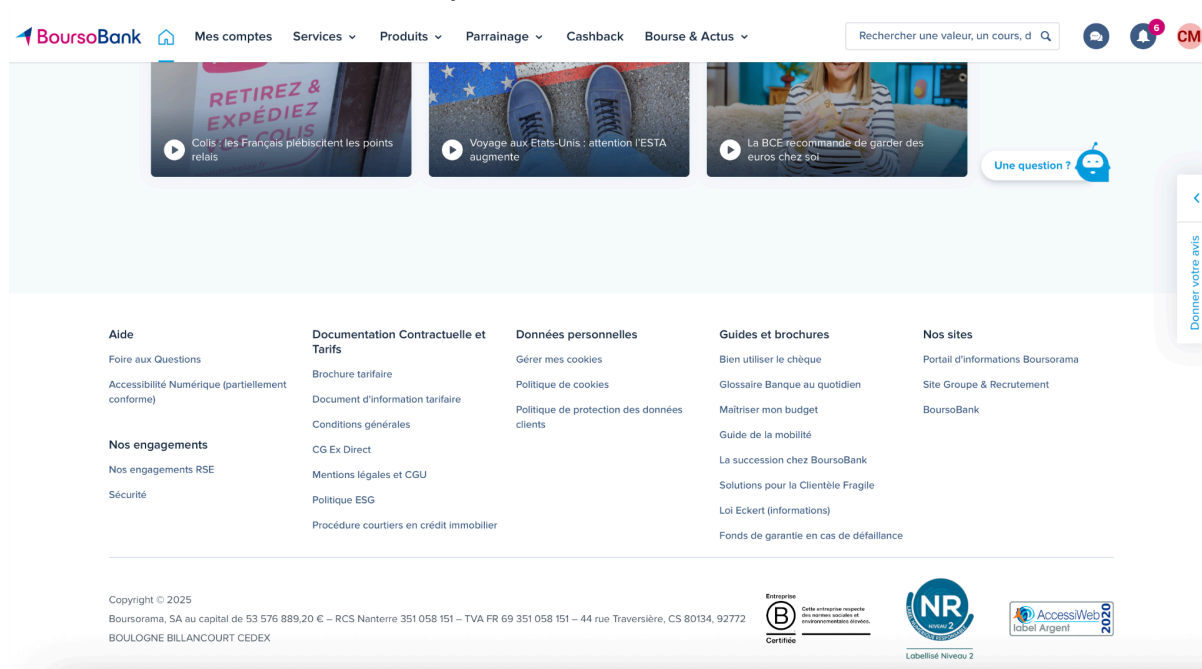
BoursoBank Mes comptes Services Produits Parrainage Cashback Bourse & Actus

Rechercher une valeur, un cours, d

6

CM

RETIREZ & EXPÉDIEZ

Colis : les Français plébiscitent les points relais

Voyage aux Etats-Unis : attention l'ESTA augmente

La BCE recommande de garder des euros chez soi

Une question ?

Donner votre avis

Aide
Foire aux Questions
Accessibilité Numérique (partiellement conforme)

Nos engagements
Nos engagements RSE
Sécurité

Documentation Contractuelle et Tarifs
Brochure tarifaire
Document d'information tarifaire
Conditions générales
CG Ex Direct
Mentions légales et CGU
Politique ESG
Procédure courtiers en crédit immobilier

Données personnelles
Gérer mes cookies
Politique de cookies
Politique de protection des données clients

Guides et brochures
Bien utiliser le chèque
Glossaire Banque au quotidien
Maîtriser mon budget
Guide de la mobilité
La succession chez BoursoBank
Solutions pour la Clientèle Fragile
Loi Eckert (informations)
Fonds de garantie en cas de défaillance

Nos sites
Portail d'informations Boursorama
Site Groupe & Recrutement
BoursoBank

Copyright © 2025
Boursorama, SA au capital de 53 576 889,20 € – RCS Nanterre 351 058 151 – TVA FR 69 351 058 151 – 44 rue Traversière, CS 80134, 92772 BOULOGNE BILLANCOURT CEDEX

Entreprise B Certifiée Cette entreprise respecte des normes sociales et environnementales élevées.

NR NIVEAU 2 Labellisé Niveau 2

AccessiWeb label Argent 2020